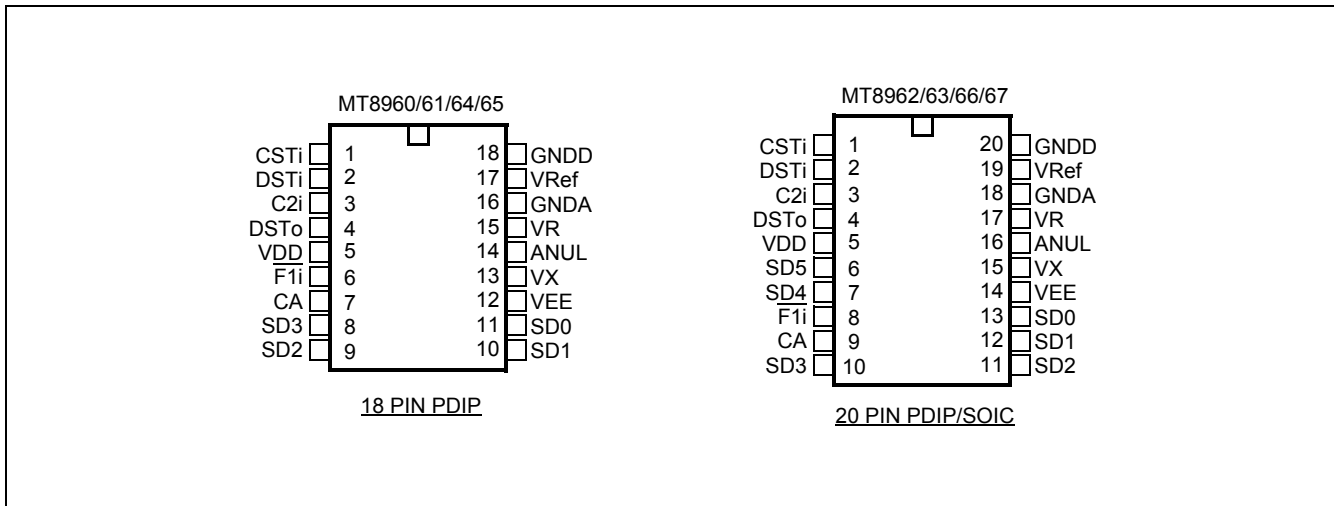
MT8960/61/64/65

CSTi 1
DSTi 2
C2i 3
DSTo 4
VDD 5
$\overline{F1i}$ 6
CA 7
SD3 8
SD2 9

18 GNDD
17 VRef
16 GNDA
15 VR
14 ANUL
13 VX
12 VEE
11 SD0
10 SD1

18 PIN PDIP

MT8962/63/66/67

CSTi 1
DSTi 2
C2i 3
DSTo 4
VDD 5
SD5 6
SD4 7
$\overline{F1i}$ 8
CA 9
SD3 10

20 GNDD
19 VRef
18 GNDA
17 VR
16 ANUL
15 VX
14 VEE
13 SD0
12 SD1
11 SD2

20 PIN PDIP/SOIC